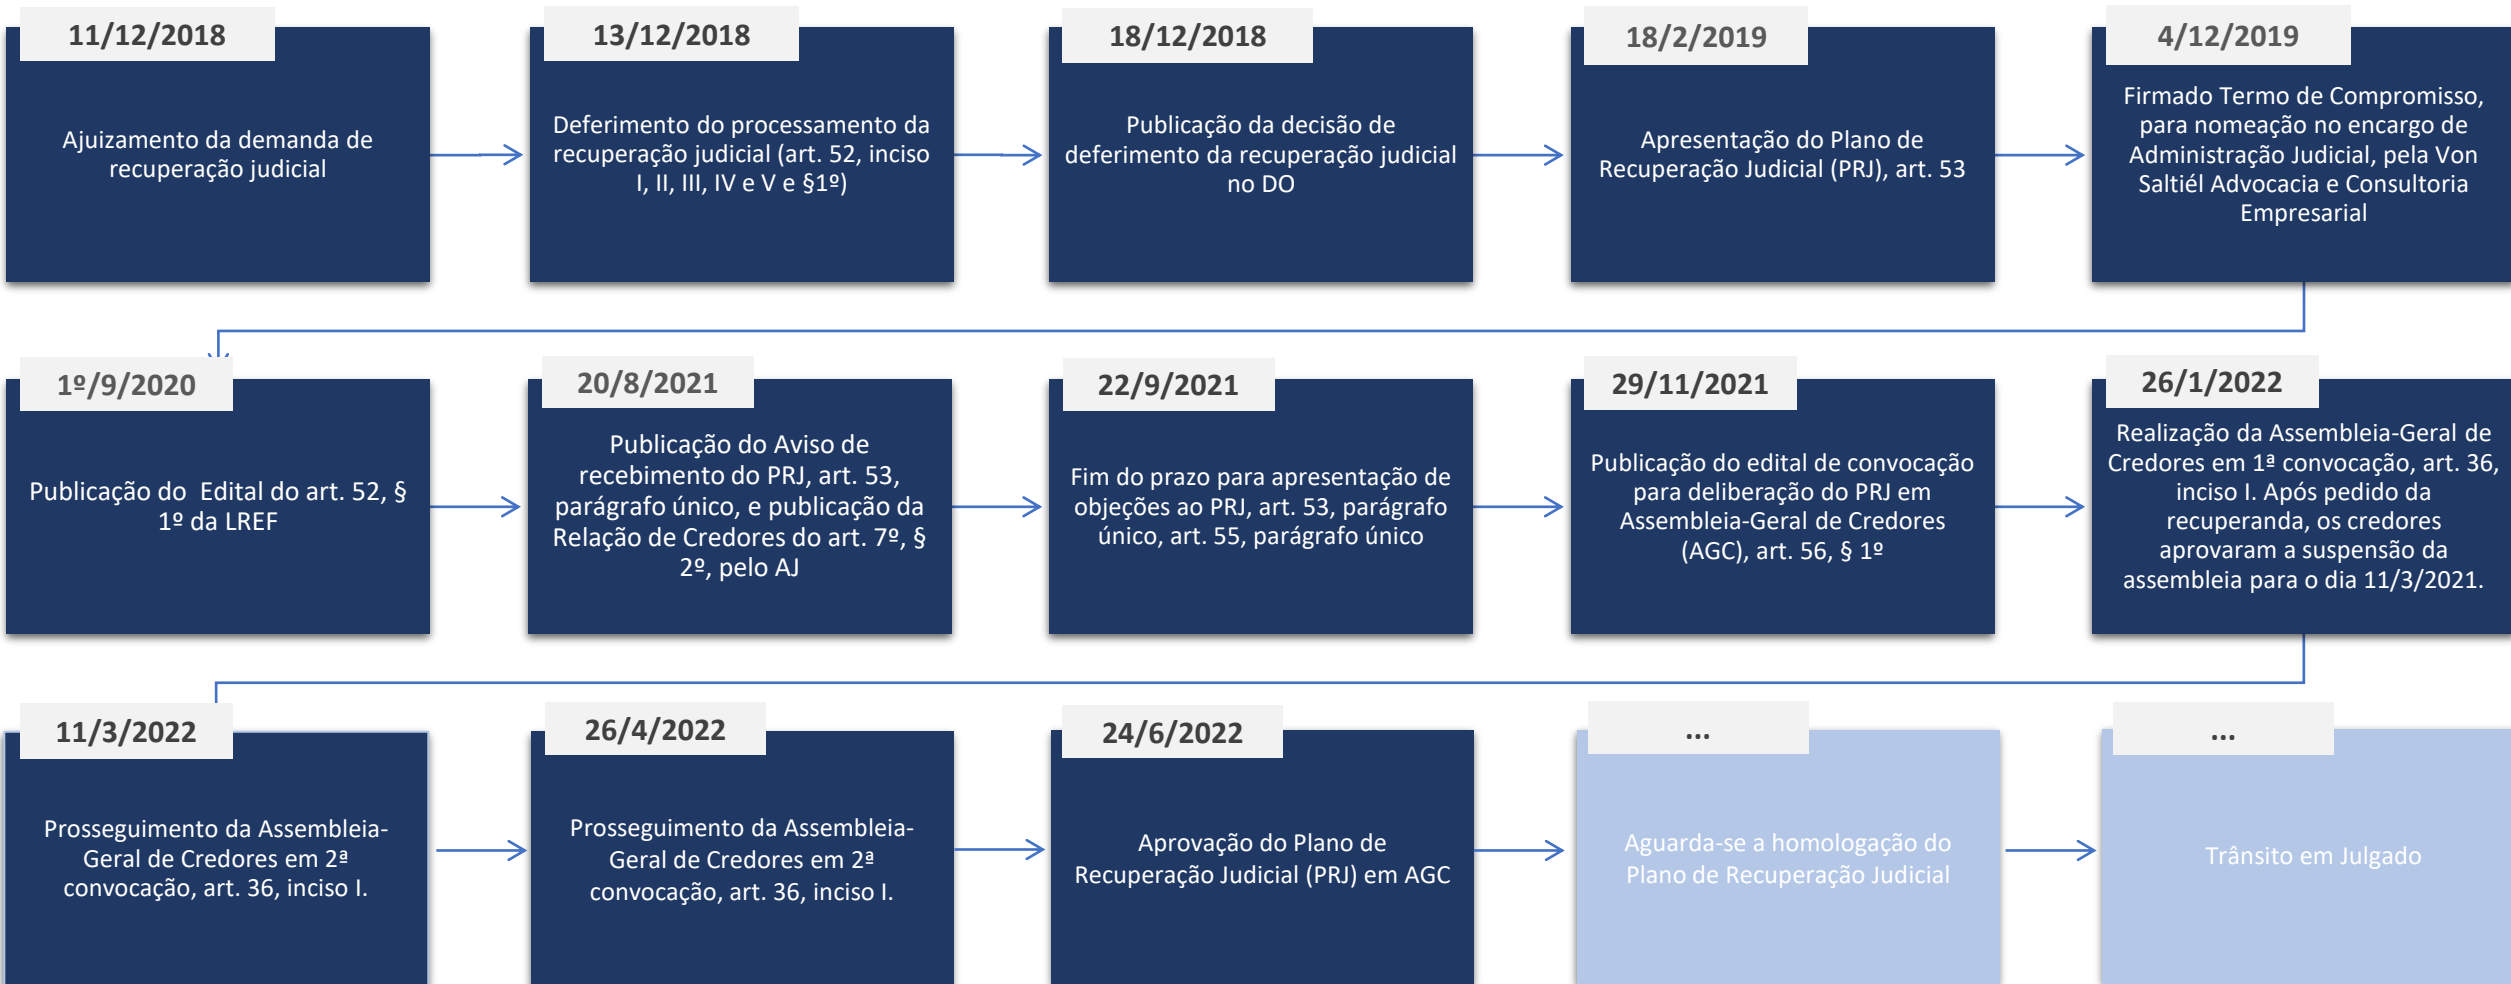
11/12/2018
Ajuizamento da demanda de recuperação judicial

13/12/2018
Deferimento do processamento da recuperação judicial (art. 52, inciso I, II, III, IV e V e §1º)

18/12/2018
Publicação da decisão de deferimento da recuperação judicial no DO

18/2/2019
Apresentação do Plano de Recuperação Judicial (PRJ), art. 53

4/12/2019
Firmado Termo de Compromisso, para nomeação no encargo de Administração Judicial, pela Von Saltiél Advocacia e Consultoria Empresarial

1º/9/2020
Publicação do Edital do art. 52, § 1º da LREF

20/8/2021
Publicação do Aviso de recebimento do PRJ, art. 53, parágrafo único, e publicação da Relação de Credores do art. 7º, § 2º, pelo AJ

22/9/2021
Fim do prazo para apresentação de objeções ao PRJ, art. 53, parágrafo único, art. 55, parágrafo único

29/11/2021
Publicação do edital de convocação para deliberação do PRJ em Assembleia-Geral de Credores (AGC), art. 56, § 1º

26/1/2022
Realização da Assembleia-Geral de Credores em 1ª convocação, art. 36, inciso I. Após pedido da recuperanda, os credores aprovaram a suspensão da assembleia para o dia 11/3/2021.

11/3/2022
Prosseguimento da Assembleia-Geral de Credores em 2ª convocação, art. 36, inciso I.

26/4/2022
Prosseguimento da Assembleia-Geral de Credores em 2ª convocação, art. 36, inciso I.

24/6/2022
Aprovação do Plano de Recuperação Judicial (PRJ) em AGC

...
Aguarda-se a homologação do Plano de Recuperação Judicial

...
Trânsito em Julgado